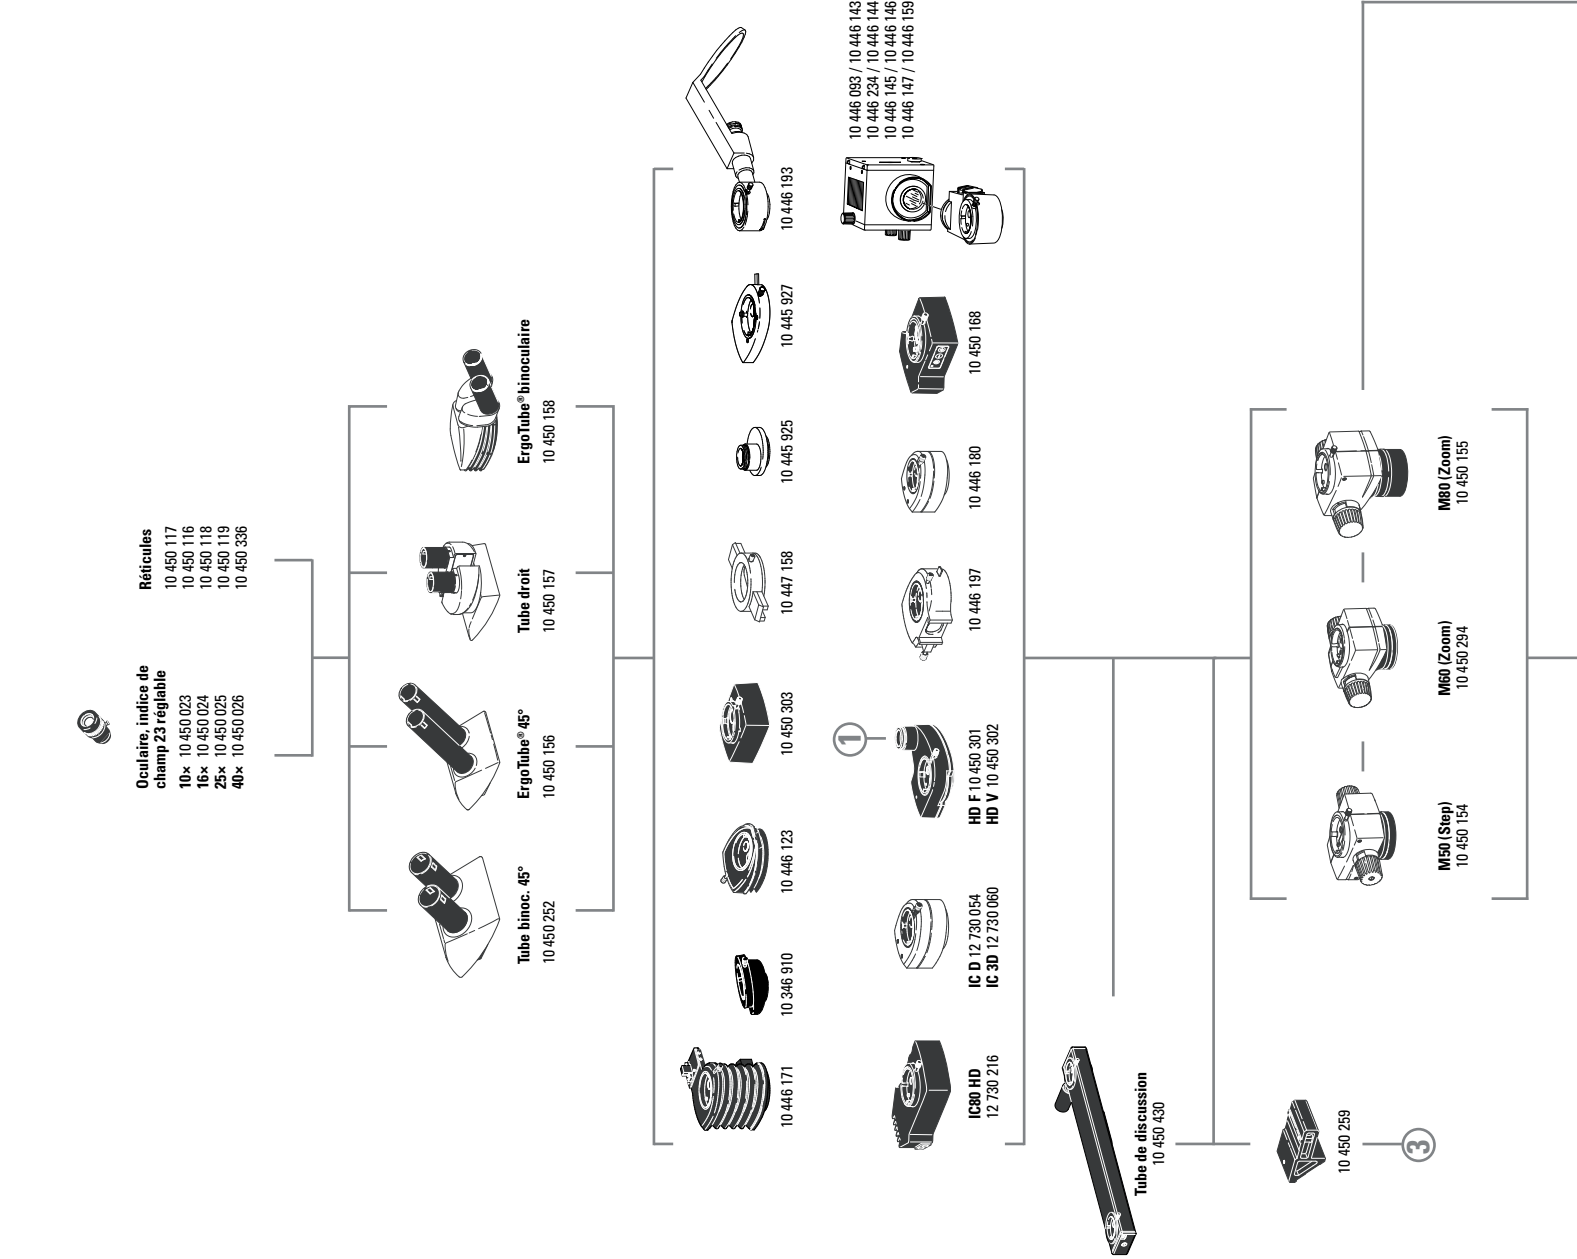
Oculaire, indice de champ 23 réglable
10× 10 450 023
16× 10 450 024
25× 10 450 025
40× 10 450 026

Réticules
10 450 117
10 450 116
10 450 118
10 450 119
10 450 336

Tube binoc. 45°
10 450 252

ErgoTube® 45°
10 450 156

Tube droit
10 450 157

ErgoTube® binoculaire
10 450 158

10 446 171

10 346 910

10 446 123

10 450 303

10 447 158

10 445 925

10 445 927

10 446 193

IC80 HD
12 730 216

IC D 12 730 054
IC 3D 12 730 060

1

HD F 10 450 301
HD V 10 450 302

10 446 197

10 446 180

10 450 168

10 446 093 / 10 446 143
10 446 234 / 10 446 144
10 446 145 / 10 446 146
10 446 147 / 10 446 159

Tube de discussion
10 450 430

10 450 259

3

M50 (Step)
10 450 154

M60 (Zoom)
10 450 294

M80 (Zoom)
10 450 155